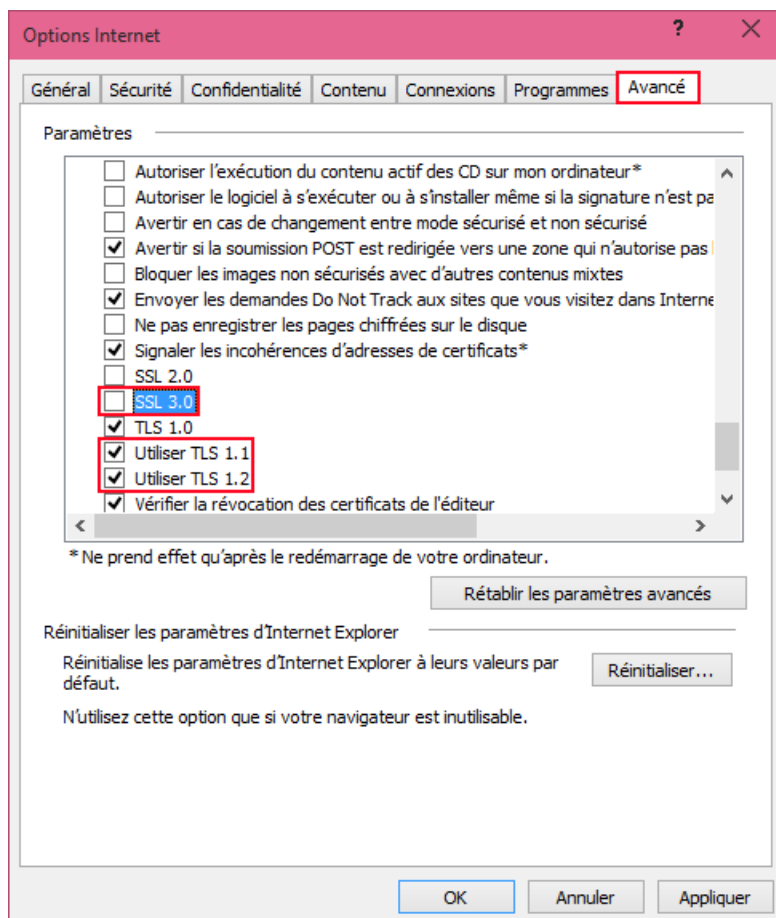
Options Internet

?

Général | Sécurité | Confidentialité | Contenu | Connexions | Programmes | Avancé

Paramètres

Autoriser l'exécution du contenu actif des CD sur mon ordinateur*
Autoriser le logiciel à s'exécuter ou à s'installer même si la signature n'est pa
Avertir en cas de changement entre mode sécurisé et non sécurisé
Avertir si la soumission POST est redirigée vers une zone qui n'autorise pas l
Bloquer les images non sécurisés avec d'autres contenus mixtes
Envoyer les demandes Do Not Track aux sites que vous visitez dans Interne
Ne pas enregistrer les pages chiffrées sur le disque
Signaler les incohérences d'adresses de certificats*
SSL 2.0
SSL 3.0
TLS 1.0
Utiliser TLS 1.1
Utiliser TLS 1.2
Vérifier la révocation des certificats de l'éditeur

*Ne prend effet qu'après le redémarrage de votre ordinateur.

Rétablir les paramètres avancés

Réinitialiser les paramètres d'Internet Explorer

Réinitialise les paramètres d'Internet Explorer à leurs valeurs par défaut.

Réinitialiser...

N'utilisez cette option que si votre navigateur est inutilisable.

OK | Annuler | Appliquer